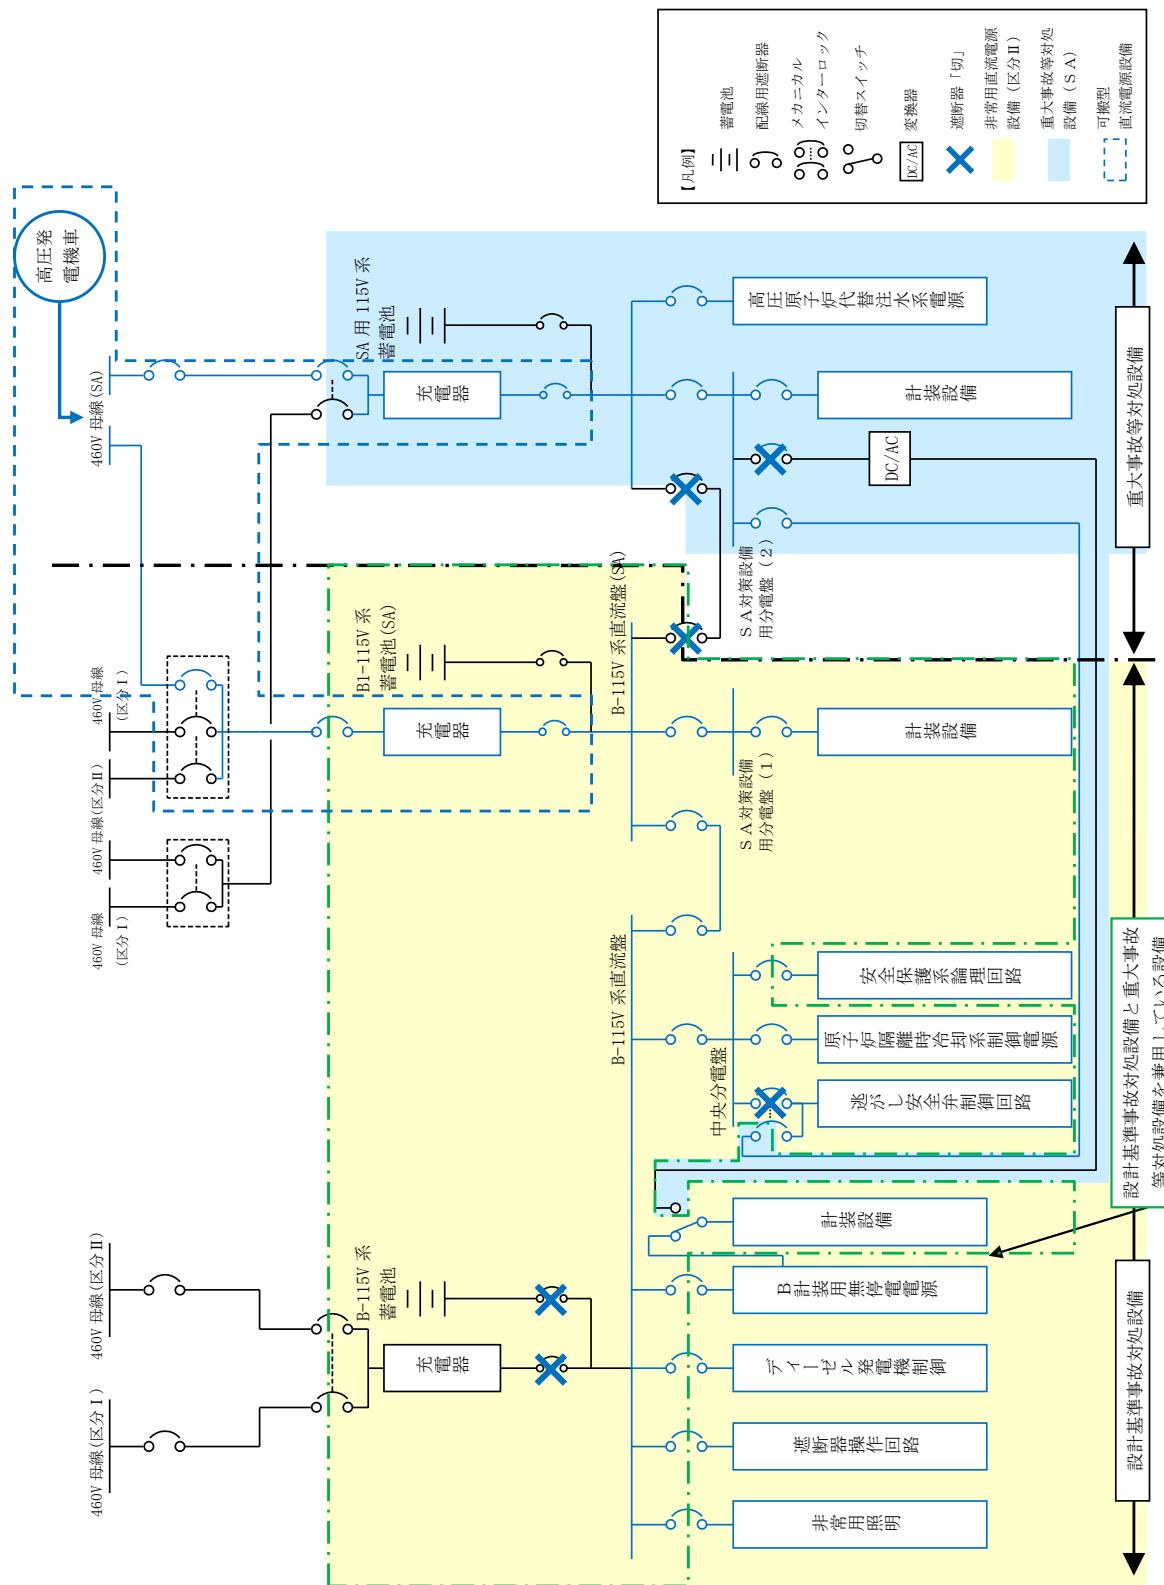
【凡例】
蓄電池
配線用遮断器
メカニカルインターロック
切替スイッチ
DC/AC
変換器
遮断器「切」
非常用直流電源設備（区分Ⅱ）
重大事故等対処設備（SA）
可搬型直流電源設備

高圧発電機車
460V 母線 (SA)
SA 用 115V 系蓄電池
充電器
高圧原子炉代替注水系電源
計装設備
DC/AC
SA対策設備用分電盤（2）
重大事故等対処設備
B1-115V 系蓄電池 (SA)
B-115V 系直流盤 (SA)
460V 母線（区分Ⅰ）
460V 母線（区分Ⅱ）
460V 母線（区分Ⅰ）
充電器
計装設備
SA対策設備用分電盤（1）
B-115V 系直流盤
安全保護系論理回路
原子炉隔離時冷却系制御電源
中央分電盤
逃がし安全弁制御回路
計装設備
設計基準事故対処設備と重大事故等対処設備を兼用している設備
460V 母線（区分Ⅱ）
460V 母線（区分Ⅰ）
B-115V 系蓄電池
充電器
B計装用無停電電源
ディーゼル発電機制御
遮断器操作回路
非常用照明
設計基準事故対処設備